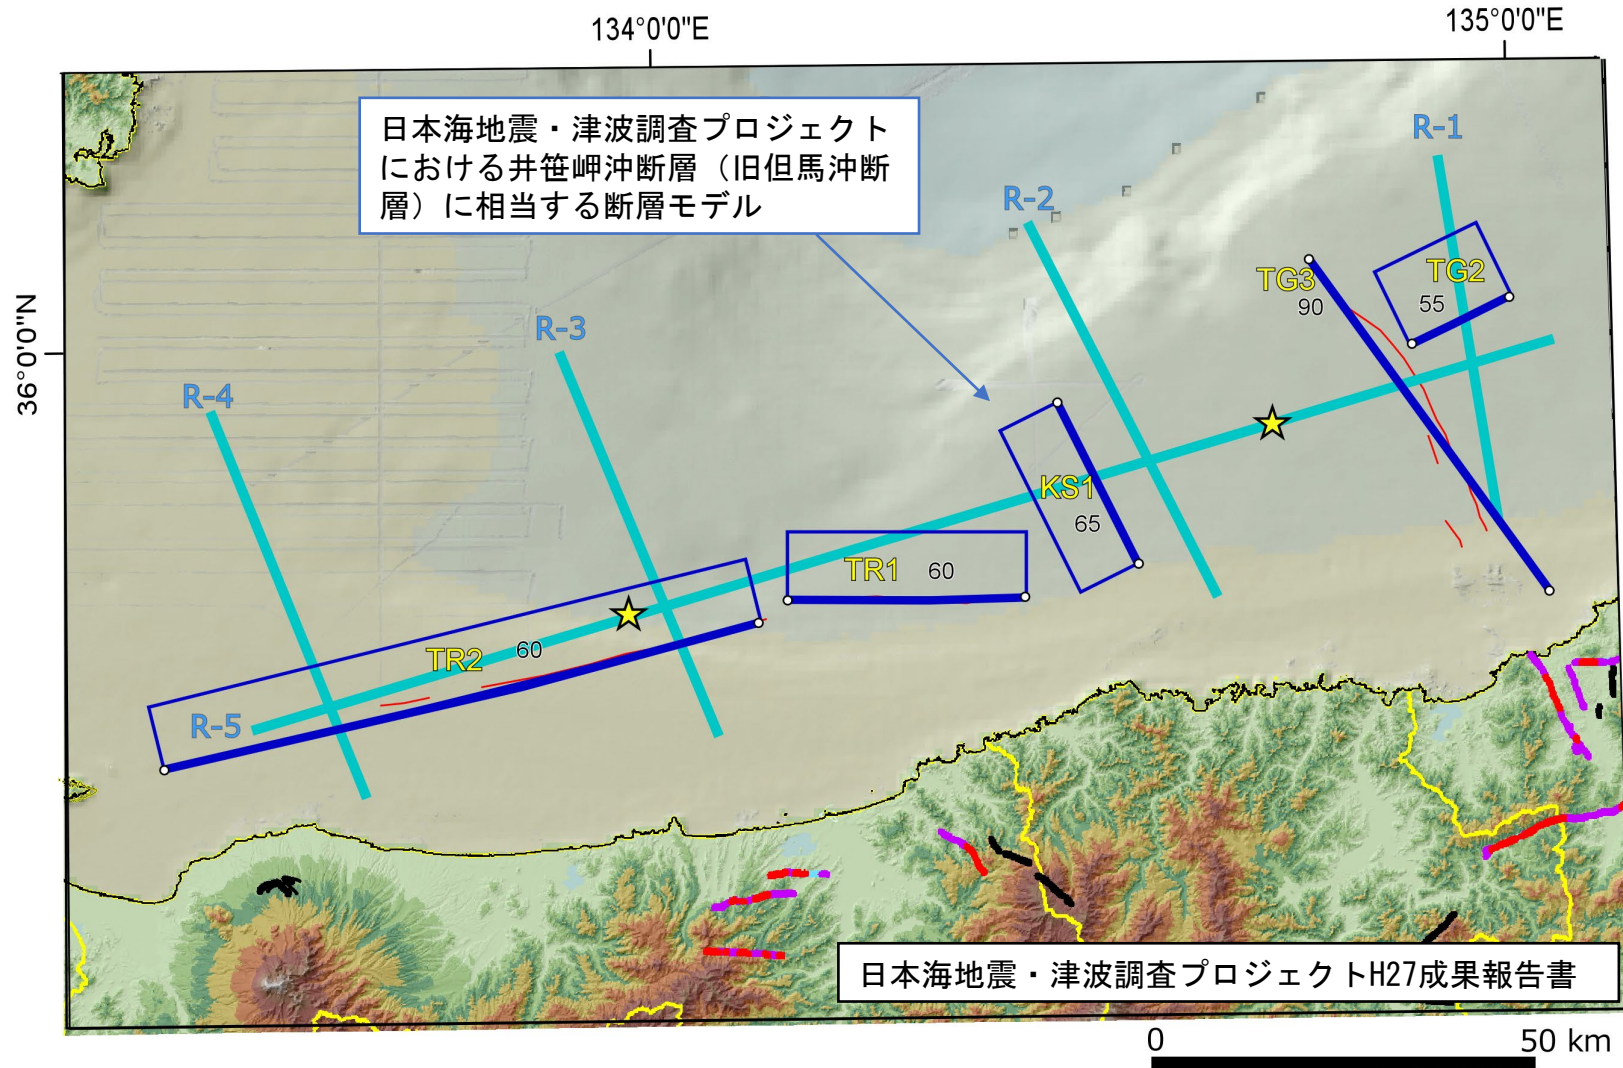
134°0'0"E

135°0'0"E

36°0'0"N

日本海地震・津波調査プロジェクトにおける井笹岬沖断層（旧但馬沖断層）に相当する断層モデル

R-1

R-2

R-3

R-4

R-5

TG3
90

TG2
55

KS1
65

TR1 60

TR2 60

日本海地震・津波調査プロジェクトH27成果報告書

0

50 km